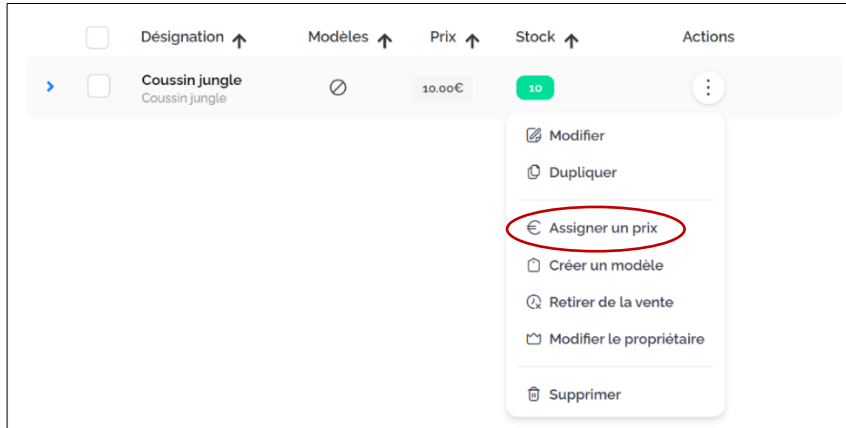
| | Désignation ↑ | Modèles ↑ | Prix ↑ | Stock ↑ | Actions |
|---|---|---|---|---|---|
| › | Coussin jungle<br>Coussin jungle | ⊘ | 10.00€ | 10 | ⋮ |

Modifier
Dupliquer
Assigner un prix
Créer un modèle
Retirer de la vente
Modifier le propriétaire
Supprimer